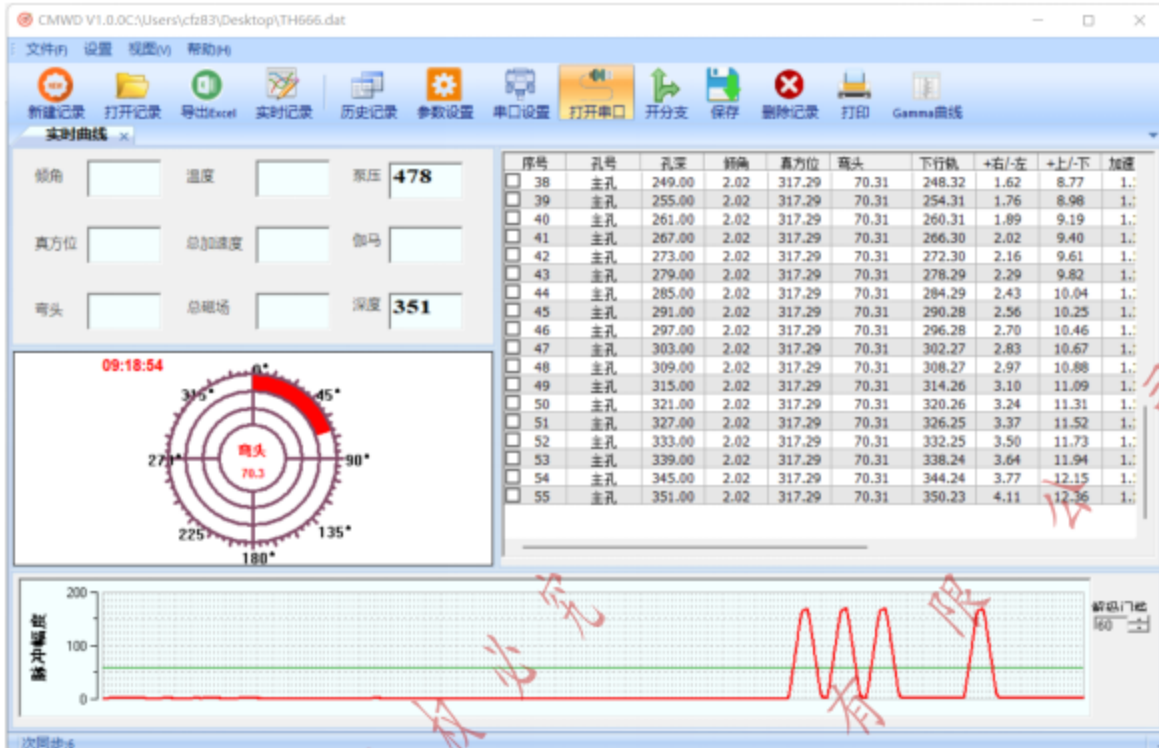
CMWD V1.0.0C:\Users\cfz83\Desktop\TH666.dat

文件(F) 设置 视图(V) 帮助(H)

新建记录 打开记录 导出Excel 实时记录 历史记录 参数设置 串口设置 打开串口 开分支 保存 删除记录 打印 Gamma曲线

实时曲线 ×

倾角 温度 泵压 478

真方位 总加速度 仰号

弯头 总磁场 深度 351

09:18:54

0° 45° 90° 135° 180° 225° 270° 315°

弯头
70.3

| 序号 | 孔号 | 孔深 | 倾角 | 真方位 | 弯头 | 下行钻 | +右/-左 | +上/-下 | 加速 |
|---|---|---|---|---|---|---|---|---|---|
| 38 | 主孔 | 249.00 | 2.02 | 317.29 | 70.31 | 248.32 | 1.62 | 8.77 | 1.: |
| 39 | 主孔 | 255.00 | 2.02 | 317.29 | 70.31 | 254.31 | 1.76 | 8.98 | 1.: |
| 40 | 主孔 | 261.00 | 2.02 | 317.29 | 70.31 | 260.31 | 1.89 | 9.19 | 1.: |
| 41 | 主孔 | 267.00 | 2.02 | 317.29 | 70.31 | 266.30 | 2.02 | 9.40 | 1.: |
| 42 | 主孔 | 273.00 | 2.02 | 317.29 | 70.31 | 272.30 | 2.16 | 9.61 | 1.: |
| 43 | 主孔 | 279.00 | 2.02 | 317.29 | 70.31 | 278.29 | 2.29 | 9.82 | 1.: |
| 44 | 主孔 | 285.00 | 2.02 | 317.29 | 70.31 | 284.29 | 2.43 | 10.04 | 1.: |
| 45 | 主孔 | 291.00 | 2.02 | 317.29 | 70.31 | 290.28 | 2.56 | 10.25 | 1.: |
| 46 | 主孔 | 297.00 | 2.02 | 317.29 | 70.31 | 296.28 | 2.70 | 10.46 | 1.: |
| 47 | 主孔 | 303.00 | 2.02 | 317.29 | 70.31 | 302.27 | 2.83 | 10.67 | 1.: |
| 48 | 主孔 | 309.00 | 2.02 | 317.29 | 70.31 | 308.27 | 2.97 | 10.88 | 1.: |
| 49 | 主孔 | 315.00 | 2.02 | 317.29 | 70.31 | 314.26 | 3.10 | 11.09 | 1.: |
| 50 | 主孔 | 321.00 | 2.02 | 317.29 | 70.31 | 320.26 | 3.24 | 11.31 | 1.: |
| 51 | 主孔 | 327.00 | 2.02 | 317.29 | 70.31 | 326.25 | 3.37 | 11.52 | 1.: |
| 52 | 主孔 | 333.00 | 2.02 | 317.29 | 70.31 | 332.25 | 3.50 | 11.73 | 1.: |
| 53 | 主孔 | 339.00 | 2.02 | 317.29 | 70.31 | 338.24 | 3.64 | 11.94 | 1.: |
| 54 | 主孔 | 345.00 | 2.02 | 317.29 | 70.31 | 344.24 | 3.77 | 12.15 | 1.: |
| 55 | 主孔 | 351.00 | 2.02 | 317.29 | 70.31 | 350.23 | 4.11 | 12.36 | 1.: |

200
100
0
脉冲幅度

解码门槛
60

次同步:6